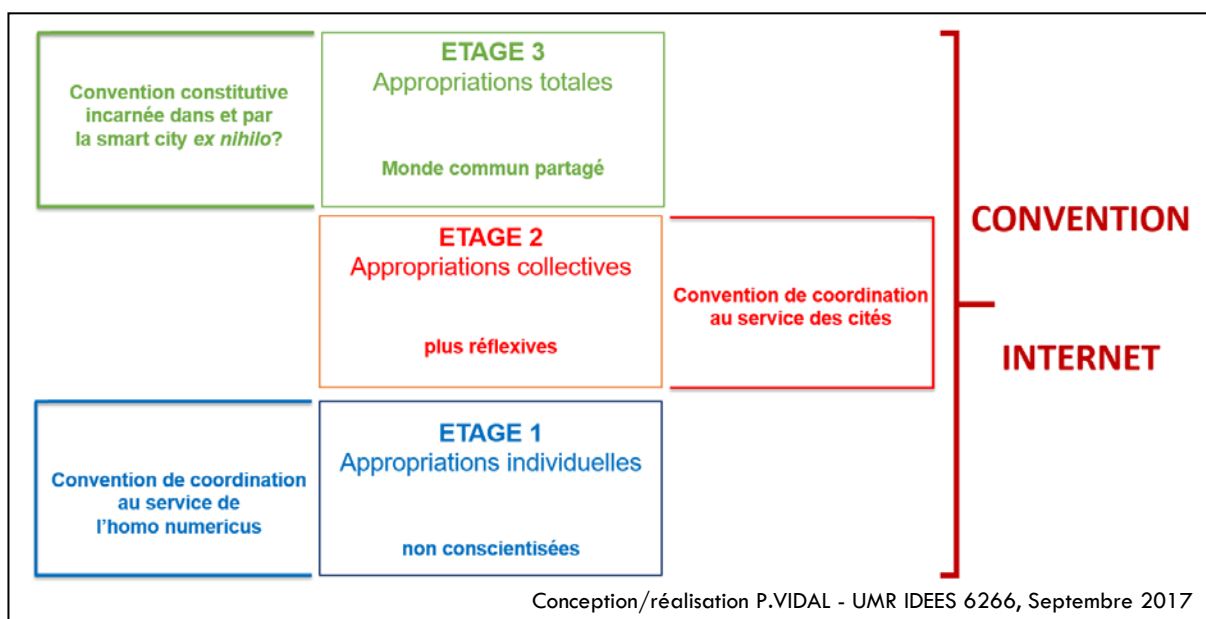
Convention constitutive incarnée dans et par la smart city *ex nihilo*?

ETAGE 3
Appropriations totales

Monde commun partagé

ETAGE 2
Appropriations collectives

plus réflexives

Convention de coordination au service des cités

ETAGE 1
Appropriations individuelles

non conscientisées

Convention de coordination au service de l'homo numericus

CONVENTION

INTERNET

Conception/réalisation P.VIDAL - UMR IDEES 6266, Septembre 2017